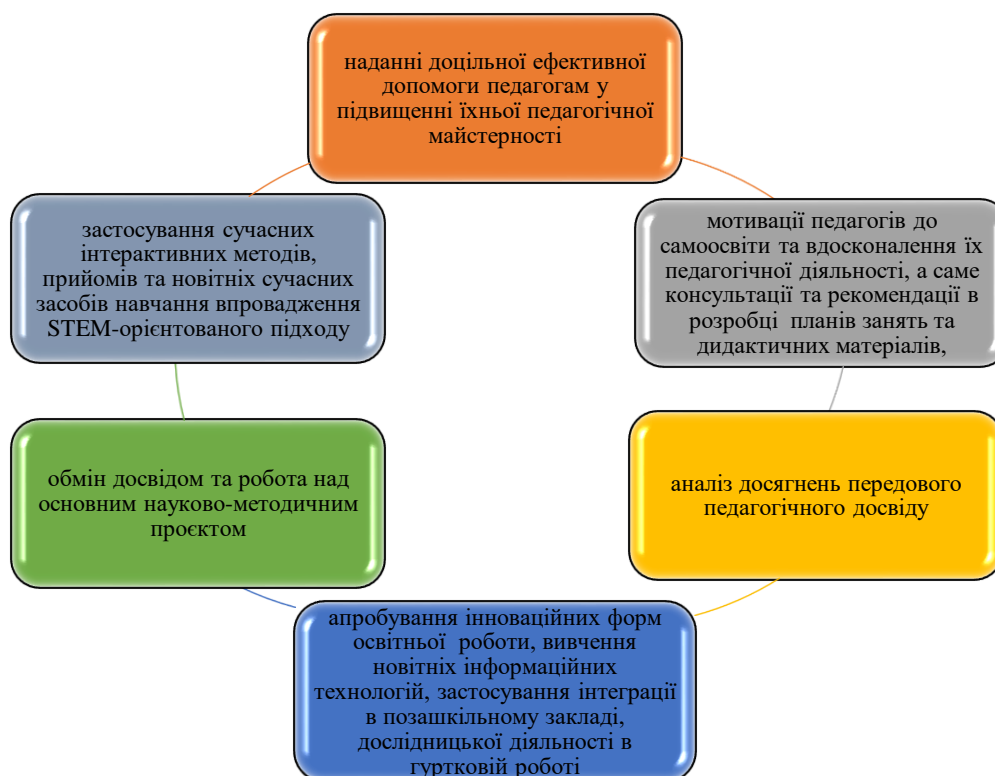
наданні доцільної ефективної допомоги педагогам у підвищенні їхньої педагогічної майстерності

мотивації педагогів до самоосвіти та вдосконалення їх педагогічної діяльності, а саме консультації та рекомендації в розробці планів занять та дидактичних матеріалів,

аналіз досягнень передового педагогічного досвіду

апробування інноваційних форм освітньої роботи, вивчення новітніх інформаційних технологій, застосування інтеграції в позашкільному закладі, дослідницької діяльності в гуртковій роботі

обмін досвідом та робота над основним науково-методичним проєктом

застосування сучасних інтерактивних методів, прийомів та новітніх сучасних засобів навчання впровадження STEM-орієнтованого підходу